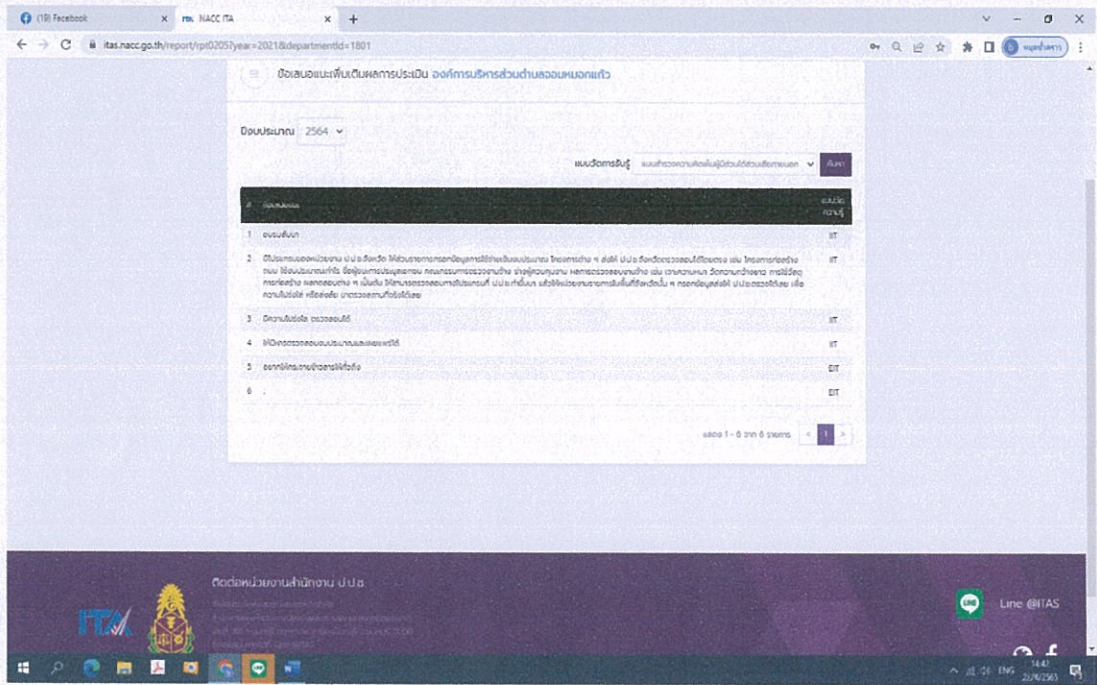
(19) Facebook
NACC ITA
itas.nacc.go.th/report/rpt0205?year=2021&departmentId=1801

ข้อเสนอแนะเพิ่มเติมผลการประเมิน องค์การบริหารส่วนตำบลจอมหมอกแก้ว

ปีงบประมาณ 2564

แบบวัดการรับรู้ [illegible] ค้นหา

| # | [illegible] | แบบวัดการรับรู้ |
|---|---|---|
| 1 | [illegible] | IIT |
| 2 | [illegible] | IIT |
| 3 | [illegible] | IIT |
| 4 | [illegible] | IIT |
| 5 | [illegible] | EIT |
| 6 | . | EIT |

แสดง 1 - 6 จาก 6 รายการ
1

ติดต่อหน่วยงานสำนักงาน ป.ป.ช.
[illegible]

Line @ITAS

ENG 14:47 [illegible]